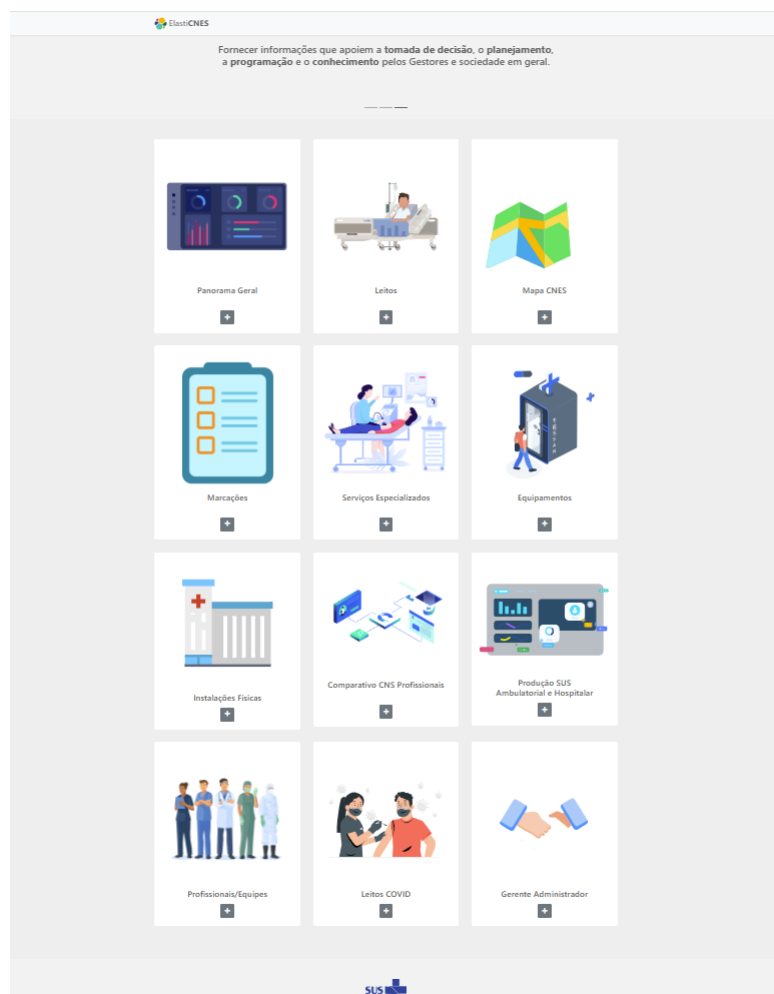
ElastiCNES

Fornecer informações que apoiem a **tomada de decisão**, o **planejamento**, a **programação** e o **conhecimento** pelos Gestores e sociedade em geral.

Panorama Geral
+

Leitos
+

Mapa CNES
+

Marcações
+

Serviços Especializados
+

Equipamentos
+

Instalações Físicas
+

Comparativo CNS Profissionais
+

Produção SUS Ambulatorial e Hospitalar
+

Profissionais/Equipes
+

Leitos COVID
+

Gerente Administrador
+

SUS